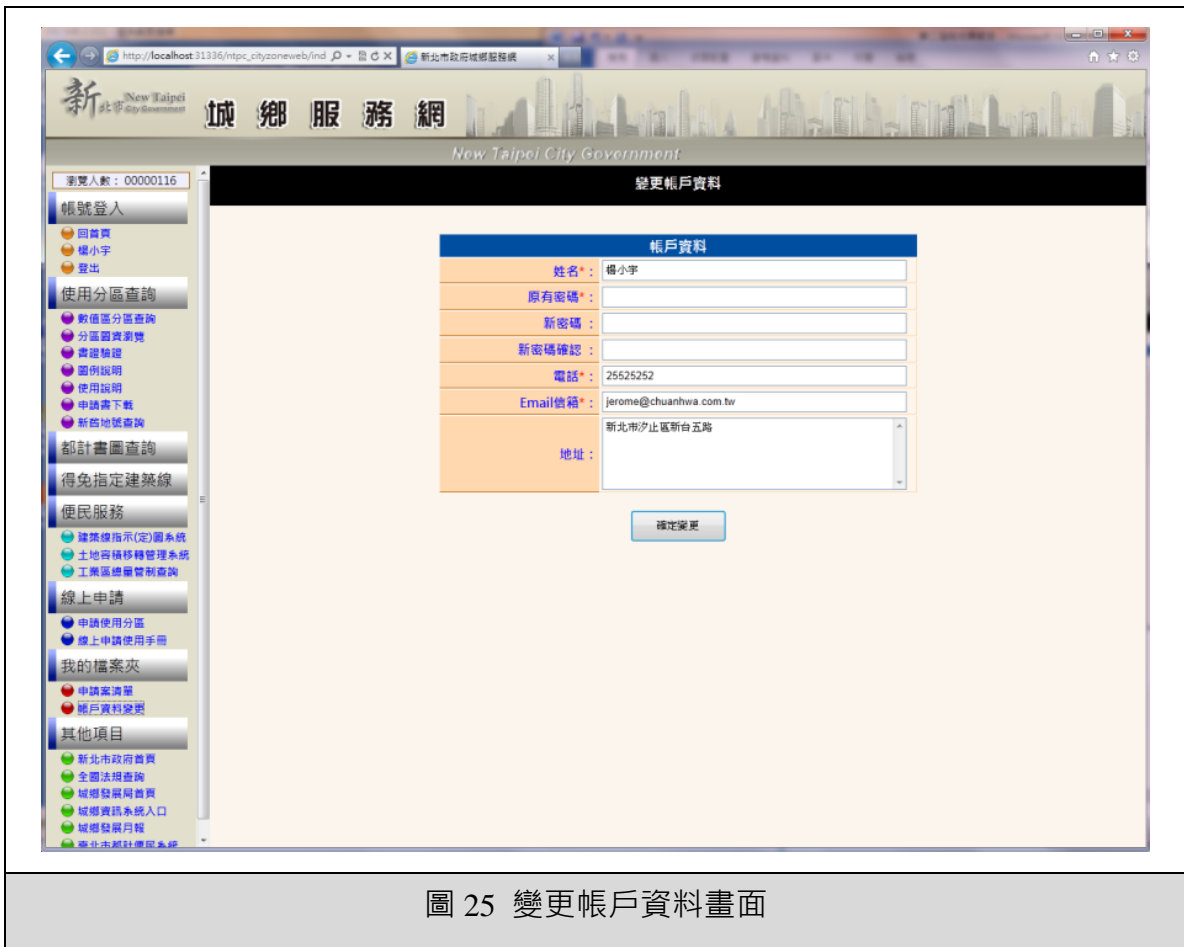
http://localhost:31336/ntpc_cityzoneweb/ind
新北市政府城鄉服務網

新北市 New Taipei City Government 城鄉服務網

New Taipei City Government

瀏覽人數：00000116

帳號登入
回首頁
楊小宇
登出

使用分區查詢
數值區分區查詢
分區圖資瀏覽
書證驗證
圖例說明
使用說明
申請書下載
新舊地號查詢

都計書圖查詢

得免指定建築線

便民服務
建築線指示(定)圖系統
土地容積移轉管理系統
工業區總量管制查詢

線上申請
申請使用分區
線上申請使用手冊

我的檔案夾
申請案清單
帳戶資料變更

其他項目
新北市政府首頁
全國法規查詢
城鄉發展局首頁
城鄉資訊系統入口
城鄉發展月報
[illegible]

變更帳戶資料

帳戶資料

| | |
|---|---|
| 姓名*： | 楊小宇 |
| 原有密碼*： | |
| 新密碼： | |
| 新密碼確認： | |
| 電話*： | 25525252 |
| Email信箱*： | jerome@chuanhwa.com.tw |
| 地址： | 新北市汐止區新台五路 |

確定變更

圖 25 變更帳戶資料畫面